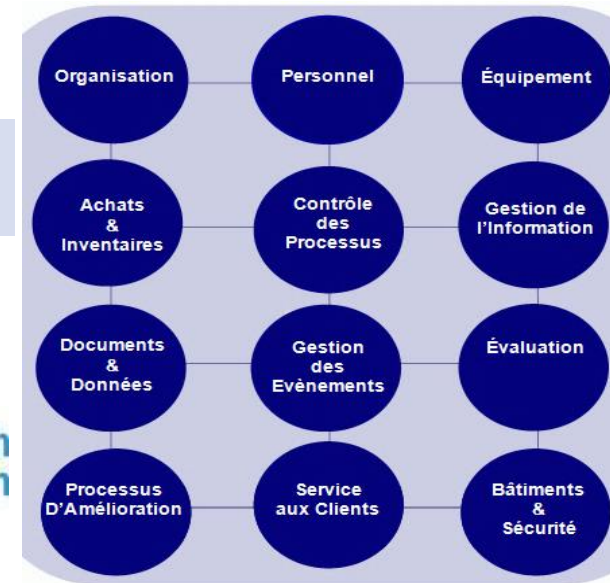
Organisation
Personnel
Équipement
Achats & Inventaires
Contrôle des Processus
Gestion de l'Information
Documents & Données
Gestion des Evènements
Évaluation
Processus D'Amélioration
Service aux Clients
Bâtiments & Sécurité